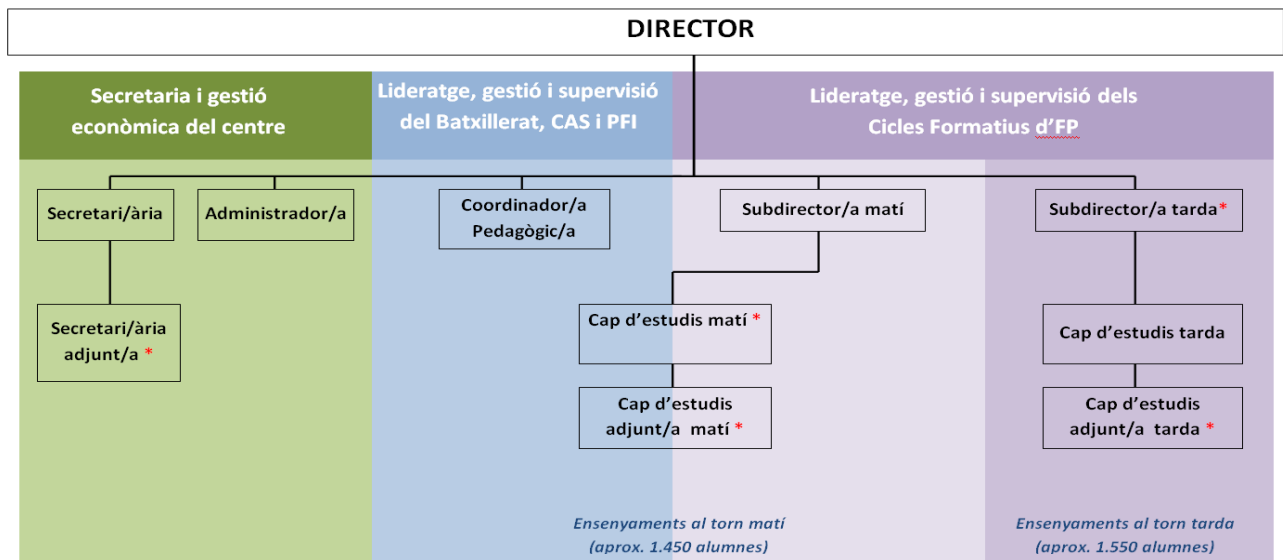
DIRECTOR

Secretaria i gestió econòmica del centre

Lideratge, gestió i supervisió del Batxillerat, CAS i PFI

Lideratge, gestió i supervisió dels Cicles Formatius d'FP

Secretari/ària

Administrador/a

Coordinador/a Pedagògic/a

Subdirector/a matí

Subdirector/a tarda*

Secretari/ària adjunt/a *

Cap d'estudis matí *

Cap d'estudis tarda

Cap d'estudis adjunt/a matí *

Cap d'estudis adjunt/a tarda *

Ensenyaments al torn matí (aprox. 1.450 alumnes)

Ensenyaments al torn tarda (aprox. 1.550 alumnes)